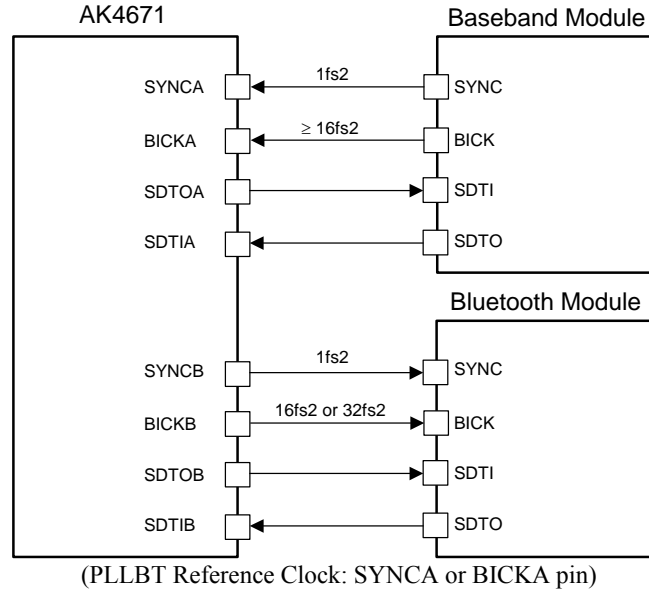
AK4671

Baseband Module

SYNCA

1fs2

SYNC

BICKA

$\geq$ 16fs2

BICK

SDTOA

SDTI

SDTIA

SDTO

Bluetooth Module

SYNCB

1fs2

SYNC

BICKB

16fs2 or 32fs2

BICK

SDTOB

SDTI

SDTIB

SDTO

(PLLBT Reference Clock: SYNCA or BICKA pin)